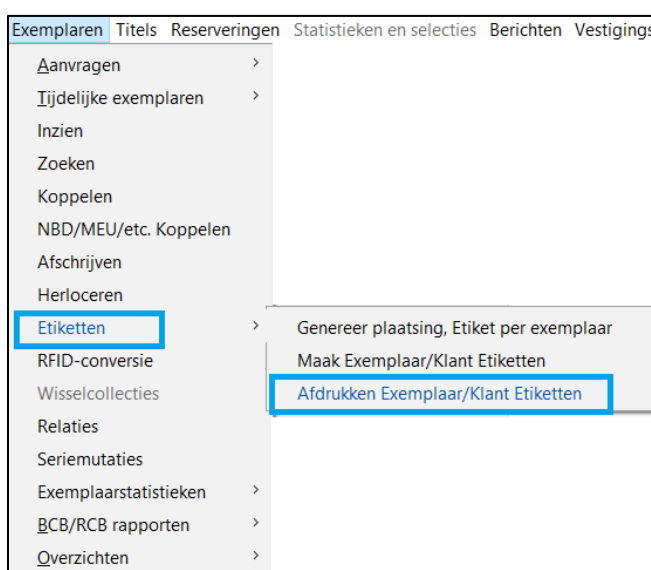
Exemplaren Titels Reserveringen Statistieken en selecties Berichten Vestigings

Aanvragen
Tijdelijke exemplaren
Inzien
Zoeken
Koppelen
NBD/MEU/etc. Koppelen
Afschrijven
Herloceren
Etiketten
RFID-conversie
Wisselcollecties
Relaties
Seriemutaties
Exemplaarstatistieken
BCB/RCB rapporten
Overzichten

Genereer plaatsing, Etiket per exemplaar
Maak Exemplaar/Klant Etiketten
Afdrukken Exemplaar/Klant Etiketten